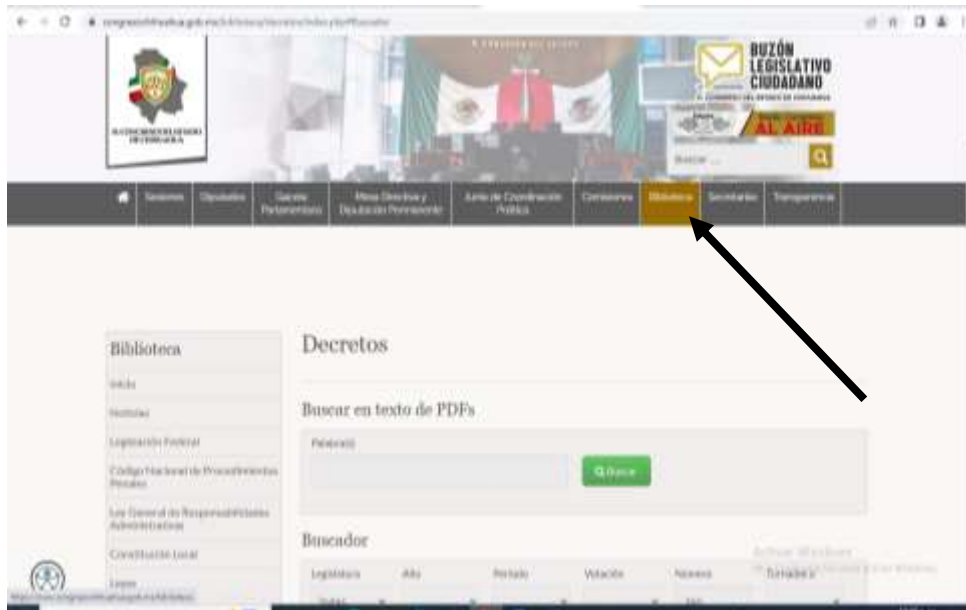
congresochihuahua.gob.mx/biblioteca/decretos/index.php

BUZÓN LEGISLATIVO CIUDADANO

AL AIRE

Buscar ...

Sesiones | Diputados | Gaceta Parlamentaria | Mesa Directiva y Diputación Permanente | Junta de Coordinación Política | Comisiones | Biblioteca | Secretarías | Transparencia

Biblioteca

Inicio

Noticias

Legislación Federal

Código Nacional de Procedimientos Penales

Ley General de Responsabilidades Administrativas

Constitución Local

Leyes

Decretos

Buscar en texto de PDFs

Palabra(s)

Buscar

Buscador

Legislatura | Año | Periodo | Votación | Número | Turnado a

Activar Windows